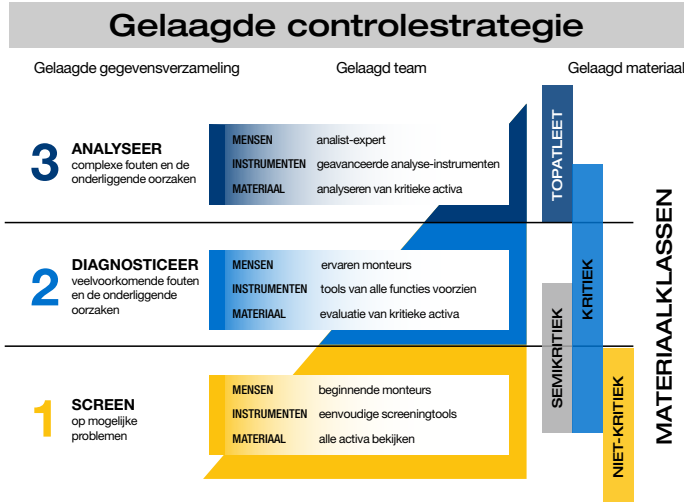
Gelaagde controlestrategie

Gelaagde gegevensverzameling

Gelaagd team

Gelaagd materiaal

3 ANALYSEER
complexe fouten en de onderliggende oorzaken

| MENSEN | analist-expert |
|---|---|
| INSTRUMENTEN | geavanceerde analyse-instrumenten |
| MATERIAAL | analyseren van kritieke activa |

2 DIAGNOSTICEER
veelvoorkomende fouten en de onderliggende oorzaken

| MENSEN | ervaren monteurs |
|---|---|
| INSTRUMENTEN | tools van alle functies voorzien |
| MATERIAAL | evaluatie van kritieke activa |

1 SCREEN
op mogelijke problemen

| MENSEN | beginnende monteurs |
|---|---|
| INSTRUMENTEN | eenvoudige screeningtools |
| MATERIAAL | alle activa bekijken |

TOPATLEET

KRITIEK

SEMIKRITIEK

NIET-KRITIEK

MATERIAALKLASSEN